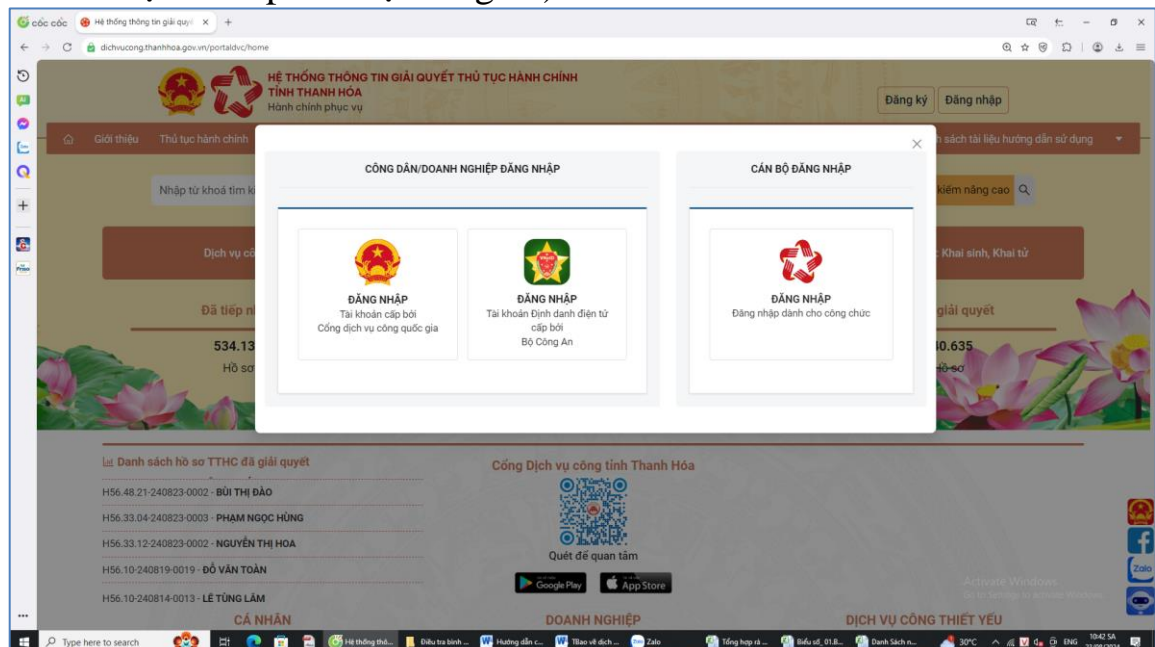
cốc cốc Hệ thống thông tin giải quyế ×

dichvucong.thanhhoa.gov.vn/portaldvc/home

HỆ THỐNG THÔNG TIN GIẢI QUYẾT THỦ TỤC HÀNH CHÍNH
TỈNH THANH HÓA
Hành chính phục vụ

Đăng ký Đăng nhập

Giới thiệu Thủ tục hành chính

sách tài liệu hướng dẫn sử dụng

Nhập từ khoá tìm k

kiếm nâng cao

Dịch vụ cô

Khai sinh, Khai tử

Đã tiếp n

giải quyết

534.13

Hồ sơ

30.635

Hồ sơ

CÔNG DÂN/DOANH NGHIỆP ĐĂNG NHẬP

ĐĂNG NHẬP
Tài khoản cấp bởi
Cổng dịch vụ công quốc gia

ĐĂNG NHẬP
Tài khoản Định danh điện tử cấp bởi
Bộ Công An

CÁN BỘ ĐĂNG NHẬP

ĐĂNG NHẬP
Đăng nhập dành cho công chức

Danh sách hồ sơ TTHC đã giải quyết

H56.48.21-240823-0002 - BÙI THỊ ĐÀO

H56.33.04-240823-0003 - PHẠM NGỌC HÙNG

H56.33.12-240823-0002 - NGUYỄN THỊ HOA

H56.10-240819-0019 - ĐỖ VĂN TOÀN

H56.10-240814-0013 - LÊ TÙNG LÂM

Cổng Dịch vụ công tỉnh Thanh Hóa

Quét để quan tâm

Google Play App Store

CÁ NHÂN DOANH NGHIỆP DỊCH VỤ CÔNG THIẾT YẾU

Activate Windows
Go to Settings to activate Windows.

Type here to search

Hệ thống thô... Điều tra bình ... Hướng dẫn c... TBao về dịch ... Zalo Tổng hợp rà ... Biểu số_01.B... Danh Sách n...

30°C ENG 10:42 SA